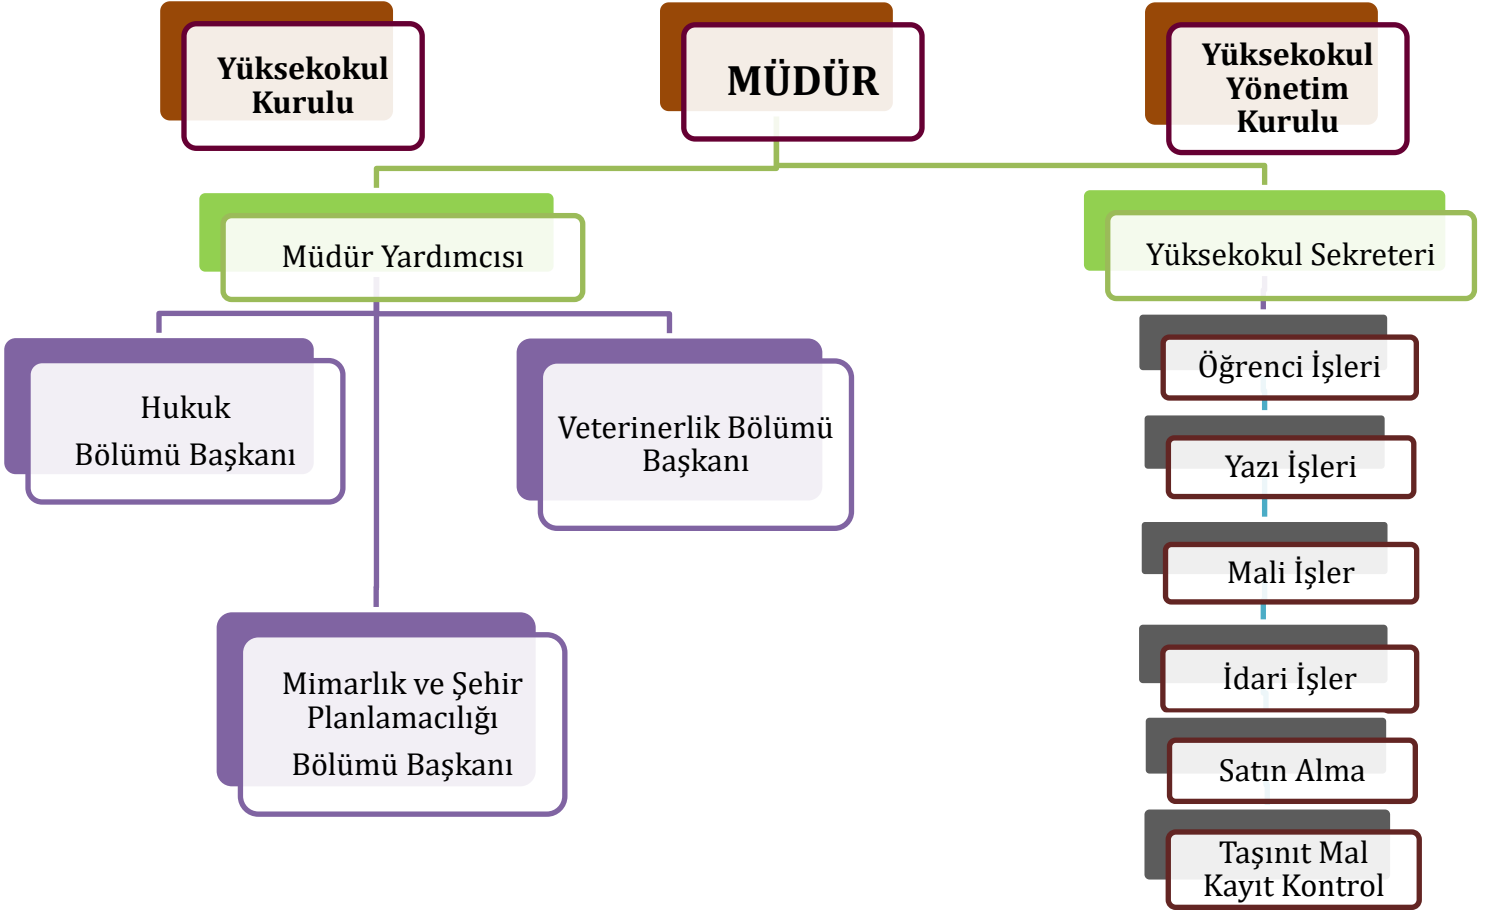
Yüksekokul Kurulu

MÜDÜR

Yüksekokul Yönetim Kurulu

Müdür Yardımcısı

Yüksekokul Sekreteri

Hukuk Bölümü Başkanı

Veterinerlik Bölümü Başkanı

Mimarlık ve Şehir Planlamacılığı Bölümü Başkanı

Öğrenci İşleri

Yazı İşleri

Mali İşler

İdari İşler

Satın Alma

Taşınıt Mal Kayıt Kontrol